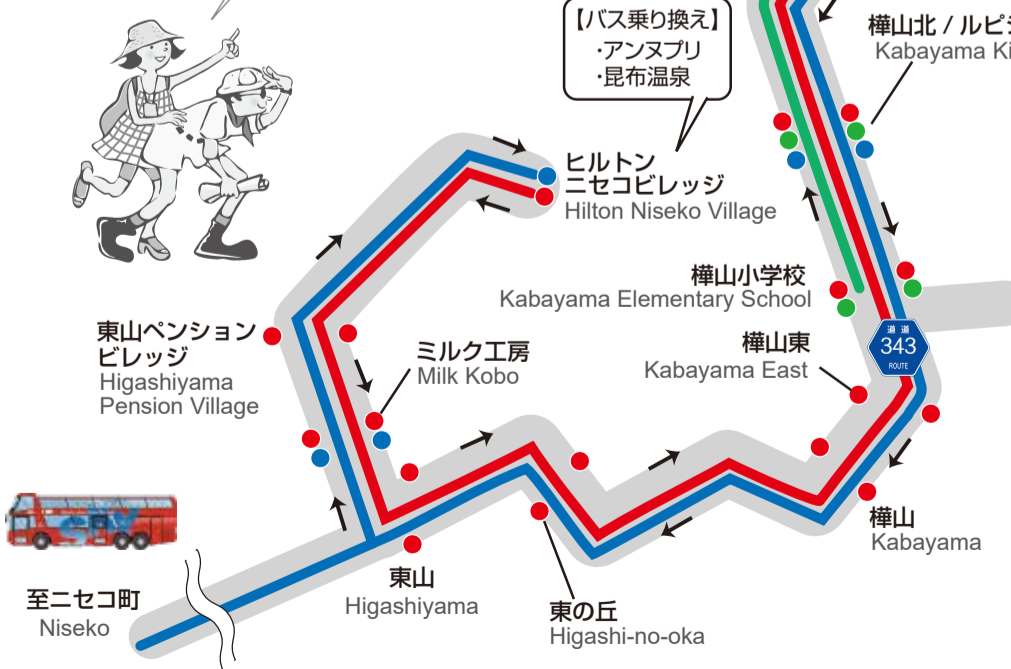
【バス乗り換え】
・アンヌプリ
・昆布温泉

樺山北 / ルピ
Kabayama Ki

ヒルトン
ニセコビレッジ
Hilton Niseko Village

樺山小学校
Kabayama Elementary School

東山ペンション
ビレッジ
Higashiyama
Pension Village

ミルク工房
Milk Kobo

樺山東
Kabayama East

道道
343
ROUTE

樺山
Kabayama

至ニセコ町
Niseko

東山
Higashiyama

東の丘
Higashi-no-oka